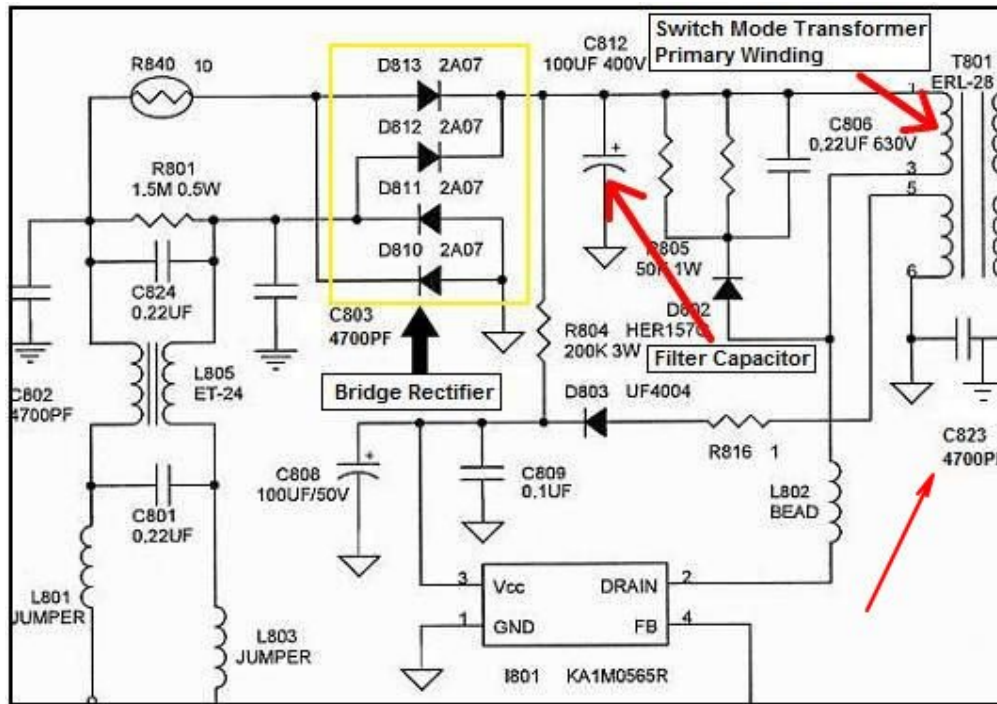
Switch Mode Transformer
Primary Winding

R840 10

D813 2A07

C812
100UF 400V

T801
ERL-28

D812 2A07

C806
0.22UF 630V

R801
1.5M 0.5W

D811 2A07

D810 2A07

R805
50K 1W

C824
0.22UF

C803
4700PF

D802
HER157G

R804
200K 3W

Filter Capacitor

L805
ET-24

Bridge Rectifier

C802
4700PF

D803 UF4004

R816 1

C823
4700PF

C808
100UF/50V

C809
0.1UF

C801
0.22UF

L802
BEAD

3 Vcc DRAIN 2

1 GND FB 4

L801
JUMPER

L803
JUMPER

I801 KA1M0565R

1
3
5
6